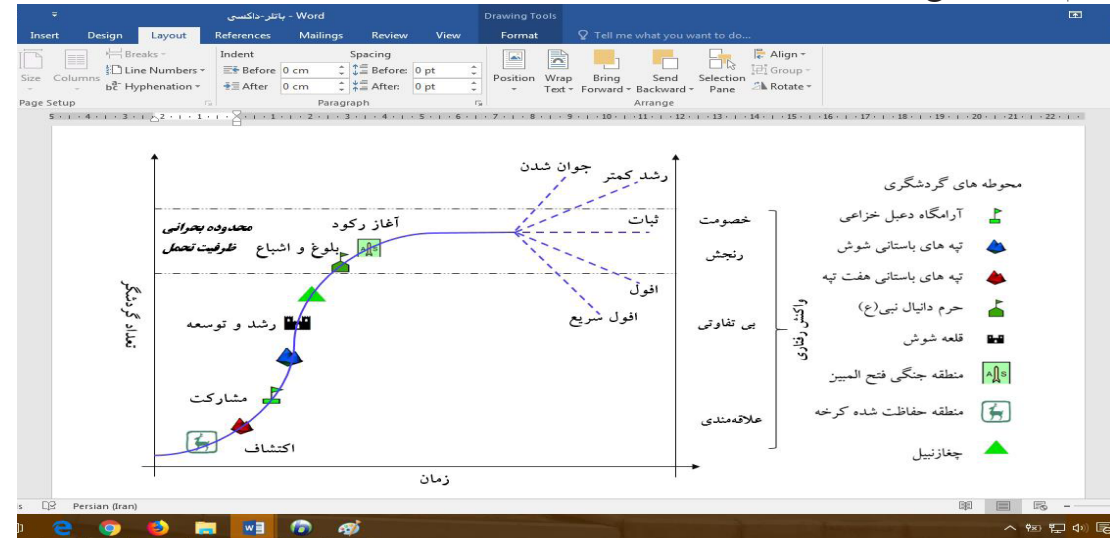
باتلر-داکسی - Word    Drawing Tools

Insert    Design    Layout    References    Mailings    Review    View    Format    Tell me what you want to do...

Breaks    Line Numbers    Hyphenation    Size    Columns    Indent    Before 0 cm    After 0 cm    Spacing    Before: 0 pt    After: 0 pt    Position    Wrap Text    Bring Forward    Send Backward    Selection Pane    Align    Group    Rotate

Page Setup    Paragraph    Arrange

جوان شدن

رشد کمتر

ثبات

افول

افول سریع

آغاز رکود

بلوغ و اشباع

محدوده بحرانی

ظرفیت تحمل

رشد و توسعه

مشارکت

اکتشاف

تعداد گردشگر

زمان

خصومت

رنجش

بی تفاوتی

علاقه‌مندی

واکنش رفتاری

محوطه های گردشگری

آرامگاه دعبل خزاعی

تپه های باستانی شوش

تپه های باستانی هفت تپه

حرم دانیال نبی(ع)

قلعه شوش

منطقه جنگی فتح المبین

منطقه حفاظت شده کرخه

چغازنبیل

Persian (Iran)